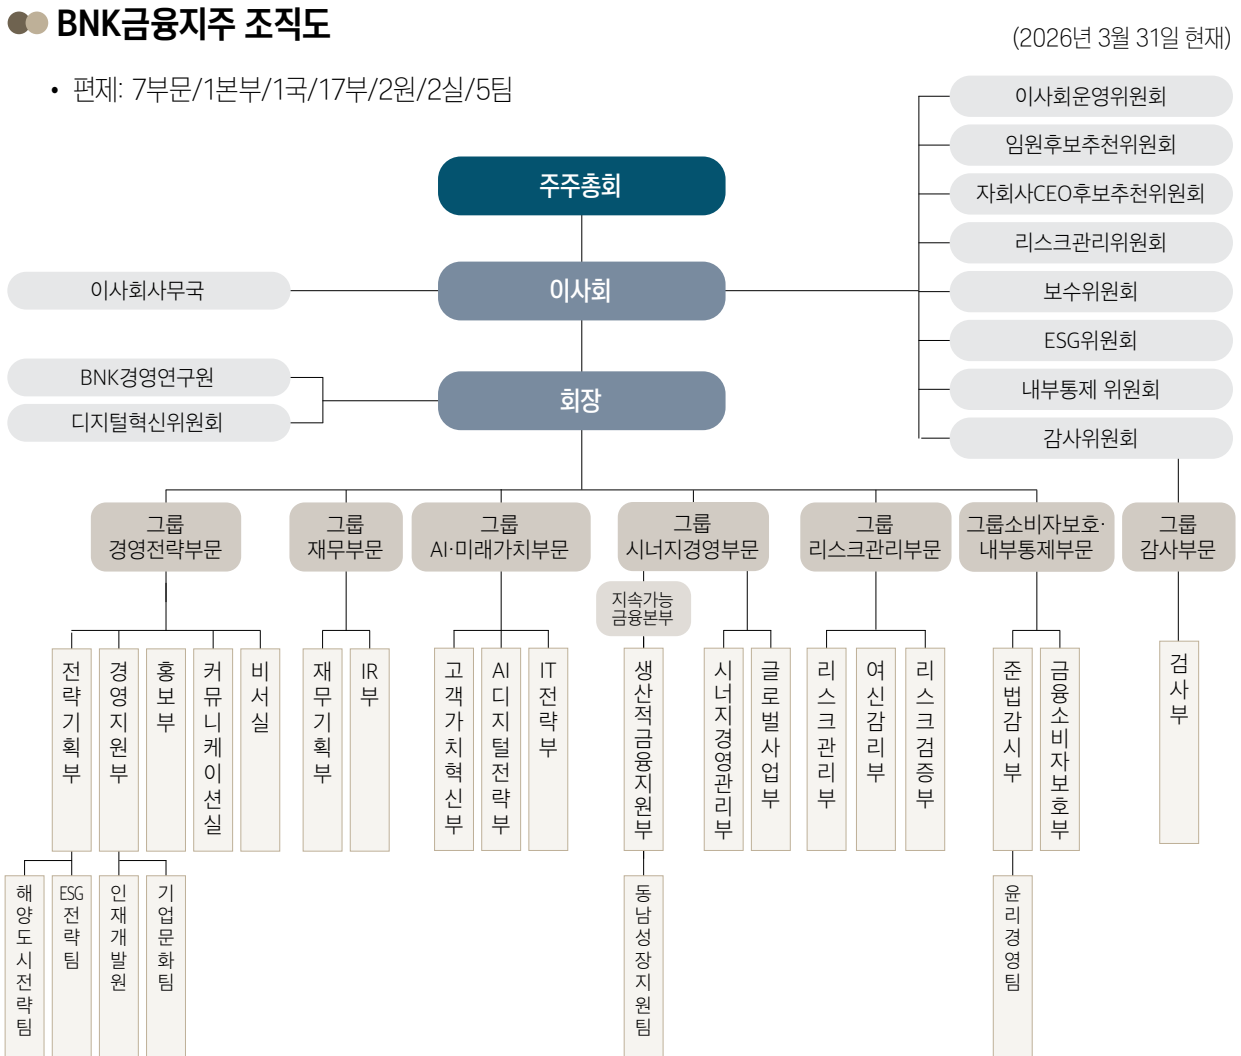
BNK금융지주 조직도

(2026년 3월 31일 현재)

• 편제: 7부문/1본부/1국/17부/2원/2실/5팀

이사회운영위원회
임원후보추천위원회
자회사CEO후보추천위원회
리스크관리위원회
보수위원회
ESG위원회
내부통제 위원회
감사위원회

주주총회
이사회사무국
이사회
BNK경영연구원
디지털혁신위원회
회장

그룹 경영전략부문
그룹 재무부문
그룹 AI·미래가치부문
그룹 시너지경영부문
그룹 리스크관리부문
그룹소비자보호· 내부통제부문
그룹 감사부문

지속가능 금융본부

전략기획부
경영지원부
홍보부
커뮤니케이션실
비서실
재무기획부
IR부
고객가치혁신부
AI디지털전략부
IT전략부
생산적금융지원부
시너지경영관리부
글로벌사업부
리스크관리부
여신감리부
리스크검증부
준법감시부
금융소비자보호부
검사부

해양도시전략팀
ESG전략팀
인재개발원
기업문화팀
동남성장지원팀
윤리경영팀